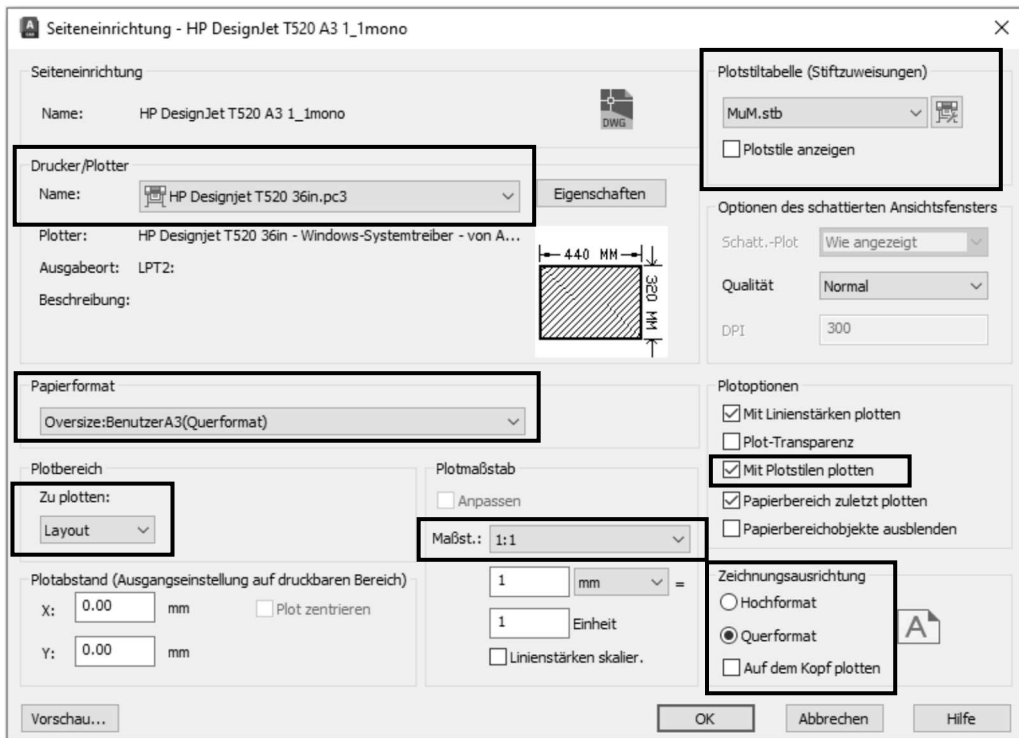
Seiteneinrichtung - HP DesignJet T520 A3 1_1mono

Seiteneinrichtung

Name: HP DesignJet T520 A3 1_1mono

DWG

Plotstiltabelle (Stiftzuweisungen)

MuM.stb

Plotstile anzeigen

Drucker/Plotter

Name: HP Designjet T520 36in.pc3

Eigenschaften

Plotter: HP Designjet T520 36in - Windows-Systemtreiber - von A...

Ausgabeort: LPT2:

Beschreibung:

440 MM

320 MM

Optionen des schattierten Ansichtsfensters

Schatt.-Plot Wie angezeigt

Qualität Normal

DPI 300

Papierformat

Oversize:BenutzerA3(Querformat)

Plotoptionen

Mit Linienstärken plotten

Plot-Transparenz

Mit Plotstilen plotten

Papierbereich zuletzt plotten

Papierbereichobjekte ausblenden

Plotbereich

Zu plotten:

Layout

Plotmaßstab

Anpassen

Maßst.: 1:1

1 mm =

1 Einheit

Linienstärken skalier.

Plotabstand (Ausgangseinstellung auf druckbaren Bereich)

X: 0.00 mm

Plot zentrieren

Y: 0.00 mm

Zeichnungsausrichtung

Hochformat

Querformat

Auf dem Kopf plotten

A

Vorschau...

OK

Abbrechen

Hilfe